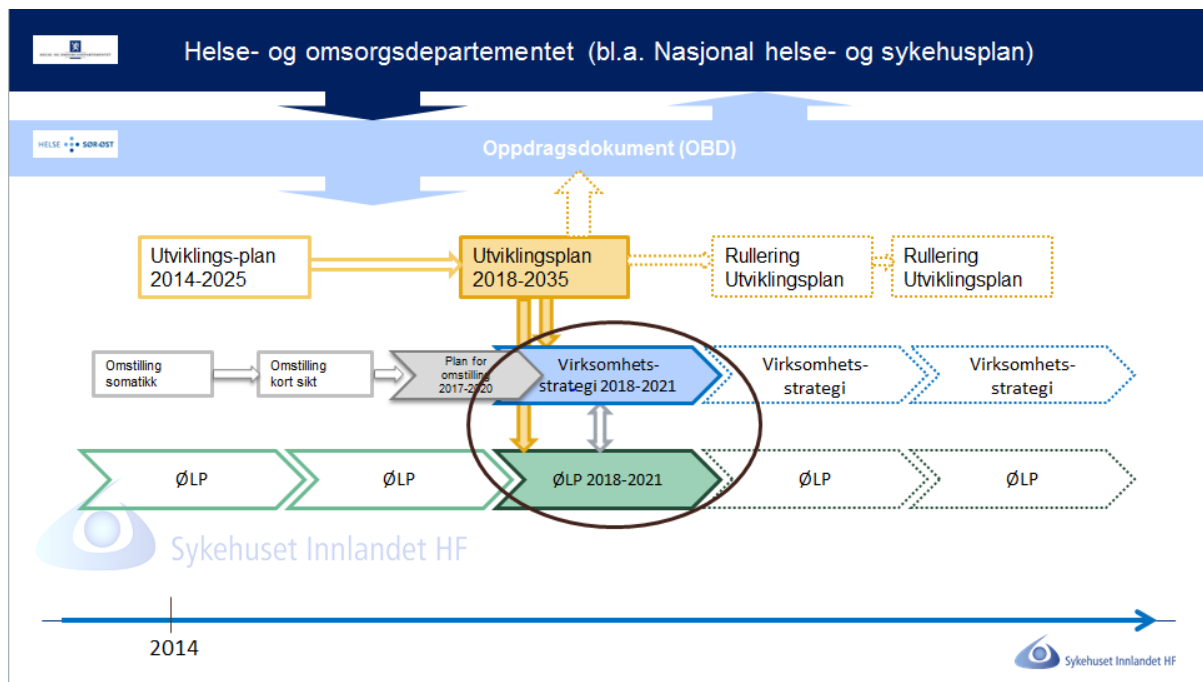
HELSE- OG OMSORGSDEPARTEMENTET

Helse- og omsorgsdepartementet (bl.a. Nasjonal helse- og sykehusplan)

HELSE SØR-ØST

Oppdragsdokument (OBD)

Utviklings-plan 2014-2025

Utviklingsplan 2018-2035

Rullering Utviklingsplan

Rullering Utviklingsplan

Omstilling somatikk

Omstilling kort sikt

Plan for omstilling 2017-2020

Virksomhets-strategi 2018-2021

Virksomhets-strategi

Virksomhets-strategi

ØLP

ØLP

ØLP 2018-2021

ØLP

ØLP

Sykehuset Innlandet HF

2014

Sykehuset Innlandet HF